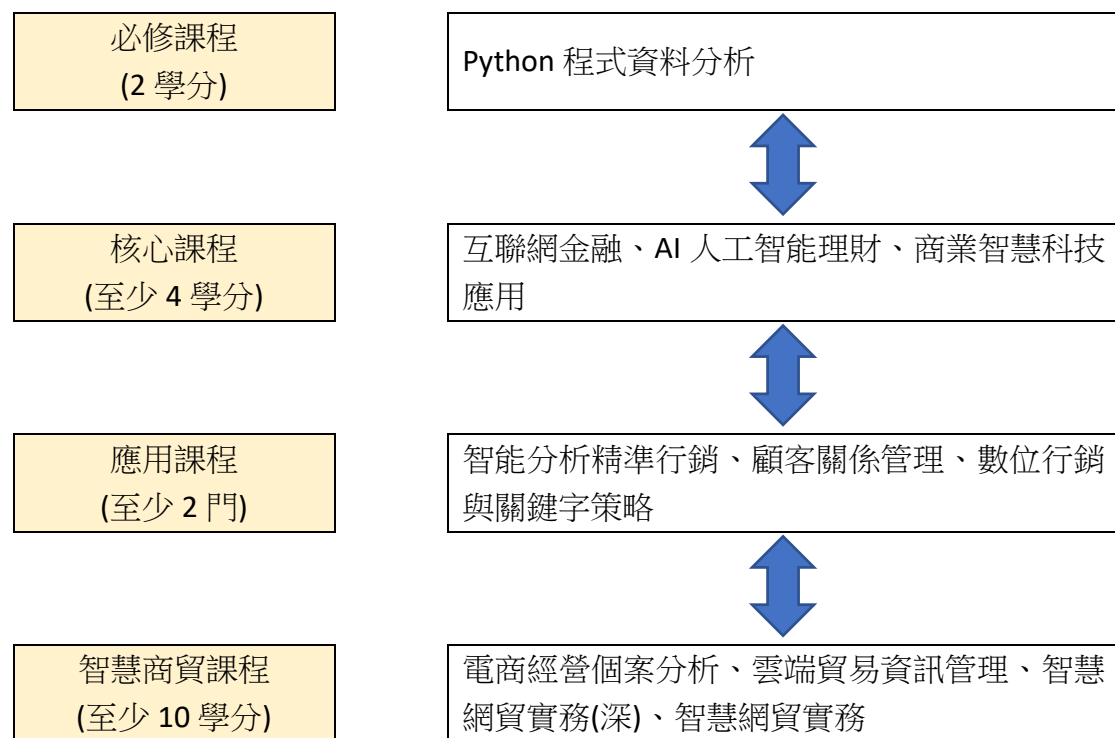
必修課程
(2 學分)

Python 程式資料分析

核心課程
(至少 4 學分)

互聯網金融、AI 人工智能理財、商業智慧科技應用

應用課程
(至少 2 門)

智能分析精準行銷、顧客關係管理、數位行銷與關鍵字策略

智慧商貿課程
(至少 10 學分)

電商經營個案分析、雲端貿易資訊管理、智慧網貿實務(深)、智慧網貿實務